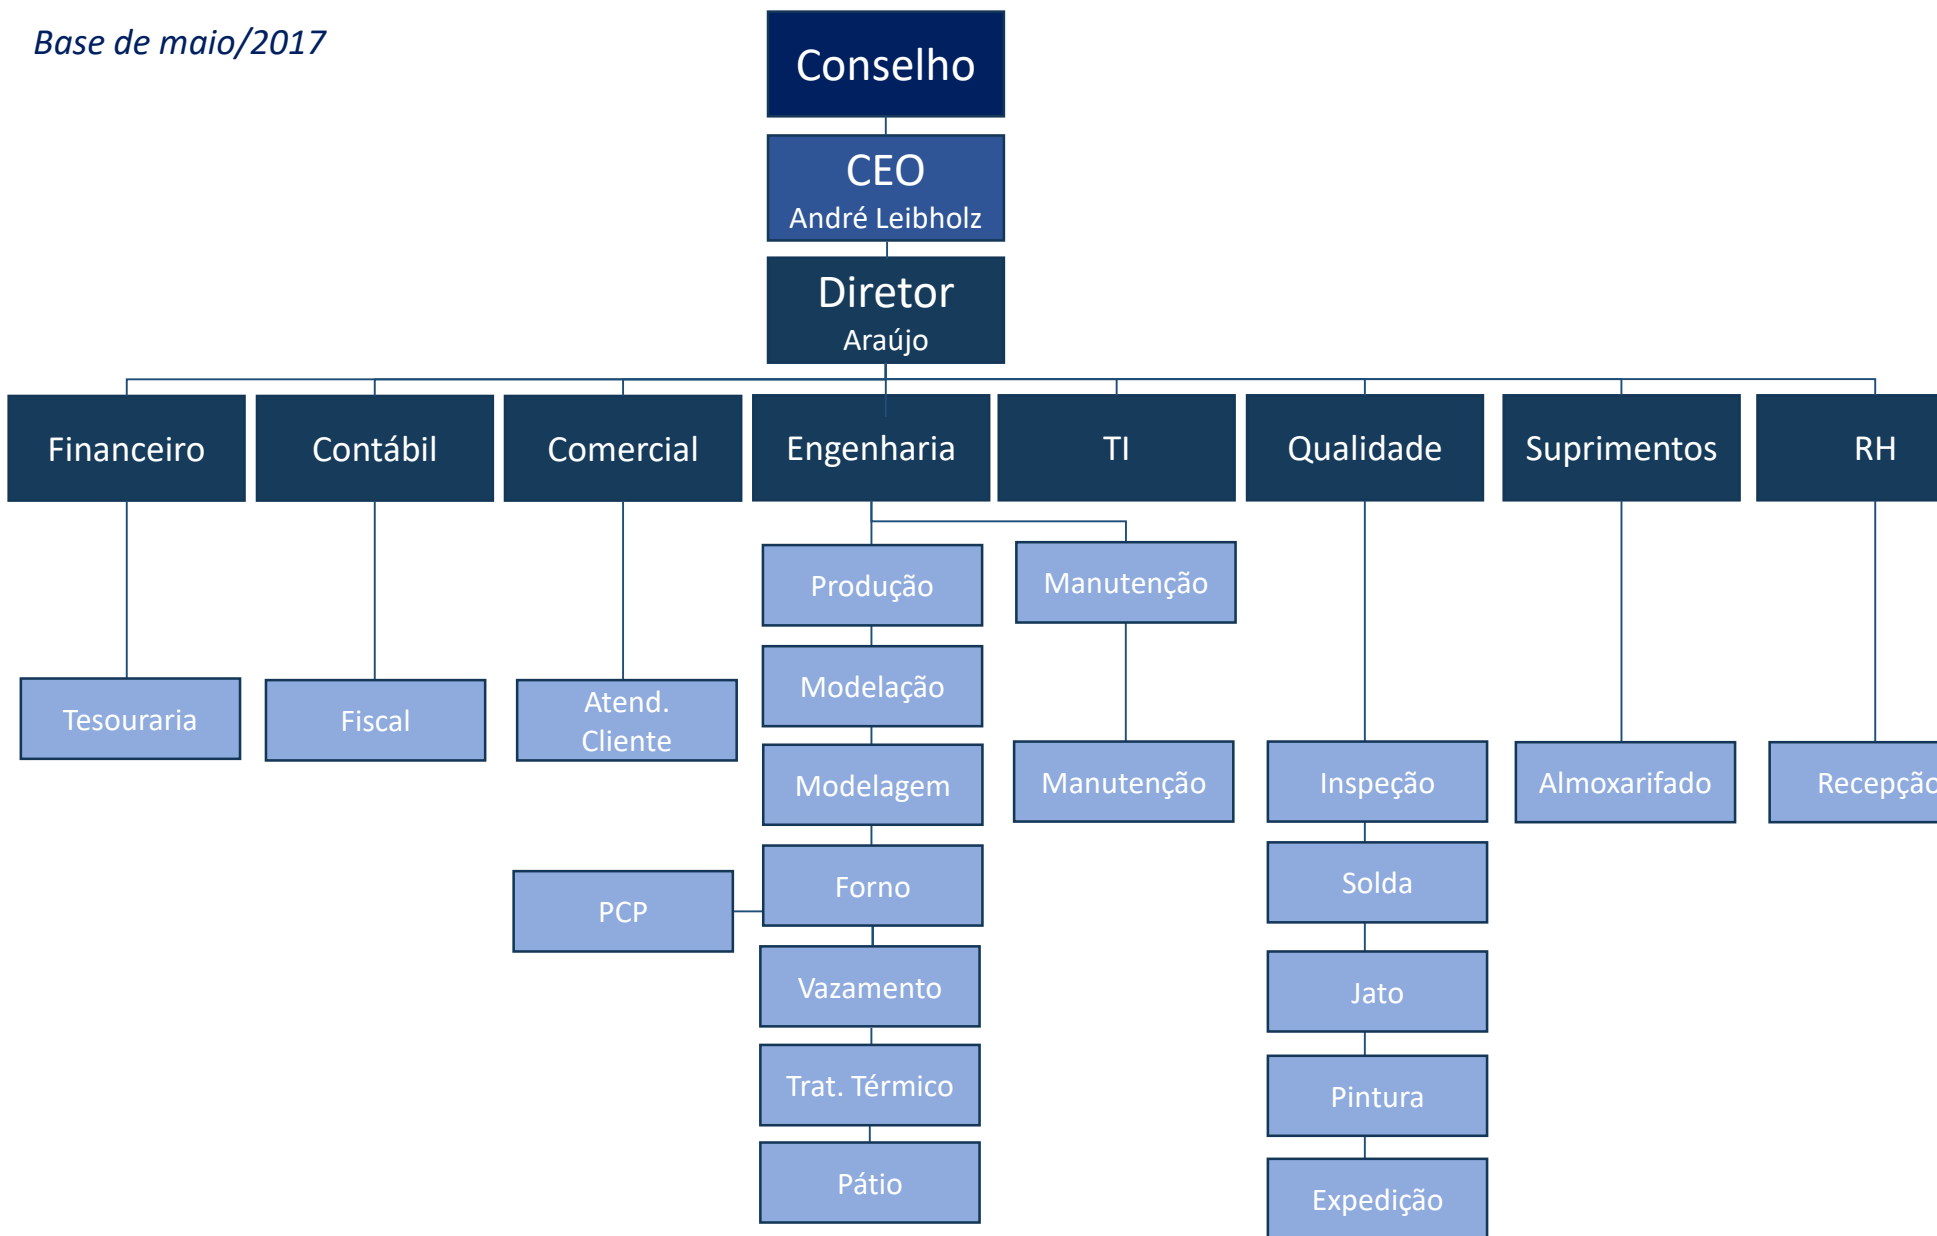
Base de maio/2017

Conselho

CEO
André Leibholz

Diretor
Araújo

Financeiro

Contábil

Comercial

Engenharia

TI

Qualidade

Suprimentos

RH

Tesouraria

Fiscal

Atend. Cliente

Produção

Modelação

Modelagem

Forno

PCP

Vazamento

Trat. Térmico

Pátio

Manutenção

Manutenção

Inspeção

Solda

Jato

Pintura

Expedição

Almoxarifado

Recepção